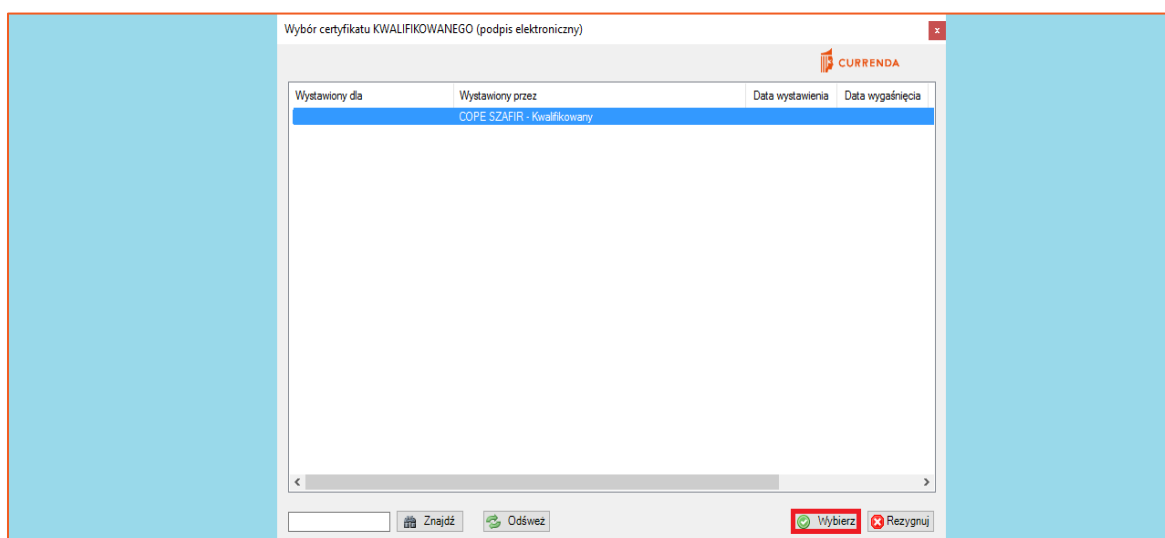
Wybór certyfikatu KWALIFIKOWANEGO (podpis elektroniczny)

x

CURRENDA

| Wystawiony dla | Wystawiony przez | Data wystawienia | Data wygaśnięcia |
|---|---|---|---|
| | COPE SZAFIR - Kwalifikowany | | |

<

>

Znajdź

Odśwież

Wybierz

Rezygnuj